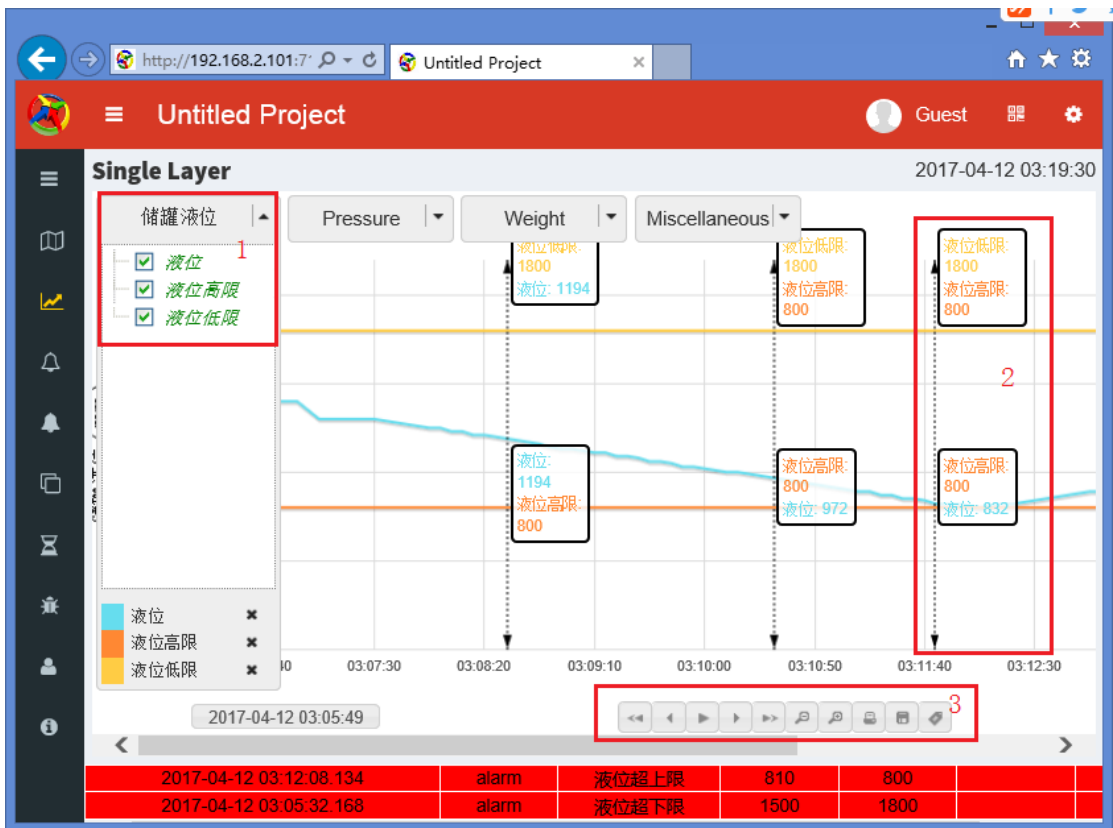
http://192.168.2.101:7 Untitled Project

Untitled Project Guest

Single Layer 2017-04-12 03:19:30

储罐液位 Pressure Weight Miscellaneous

1

液位
液位高限
液位低限

液位低限: 1800
液位: 1194

液位低限: 1800
液位高限: 800

液位低限: 1800
液位高限: 800

2

液位: 1194
液位高限: 800

液位高限: 800
液位: 972

液位高限: 800
液位: 832

液位
液位高限
液位低限

03:07:30 03:08:20 03:09:10 03:10:00 03:10:50 03:11:40 03:12:30

2017-04-12 03:05:49

3

| 2017-04-12 03:12:08.134 | alarm | 液位超上限 | 810 | 800 |
|---|---|---|---|---|
| 2017-04-12 03:05:32.168 | alarm | 液位超下限 | 1500 | 1800 |